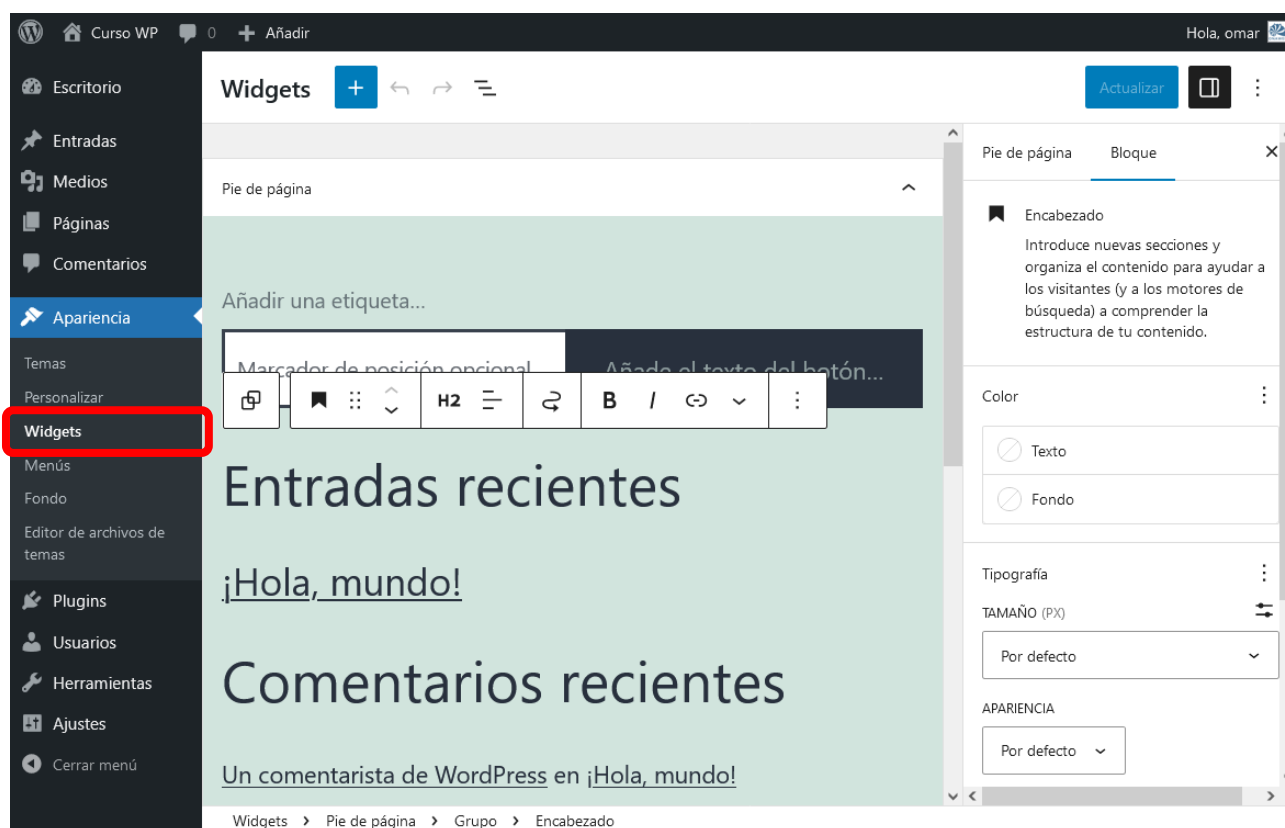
Curso WP 0 Añadir Hola, omar

Escritorio
Entradas
Medios
Páginas
Comentarios
Apariencia
Temas
Personalizar
Widgets
Menús
Fondo
Editor de archivos de temas
Plugins
Usuarios
Herramientas
Ajustes
Cerrar menú

Widgets

Actualizar

Pie de página

Añadir una etiqueta...

Marcador de posición opcional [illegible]

Añada el texto del botón...

H2

Entradas recientes

¡Hola, mundo!

Comentarios recientes

Un comentarista de WordPress en ¡Hola, mundo!

Pie de página Bloque

Encabezado

Introduce nuevas secciones y organiza el contenido para ayudar a los visitantes (y a los motores de búsqueda) a comprender la estructura de tu contenido.

Color

Texto

Fondo

Tipografía

TAMAÑO (PX)

Por defecto

APARIENCIA

Por defecto

Widgets › Pie de página › Grupo › Encabezado